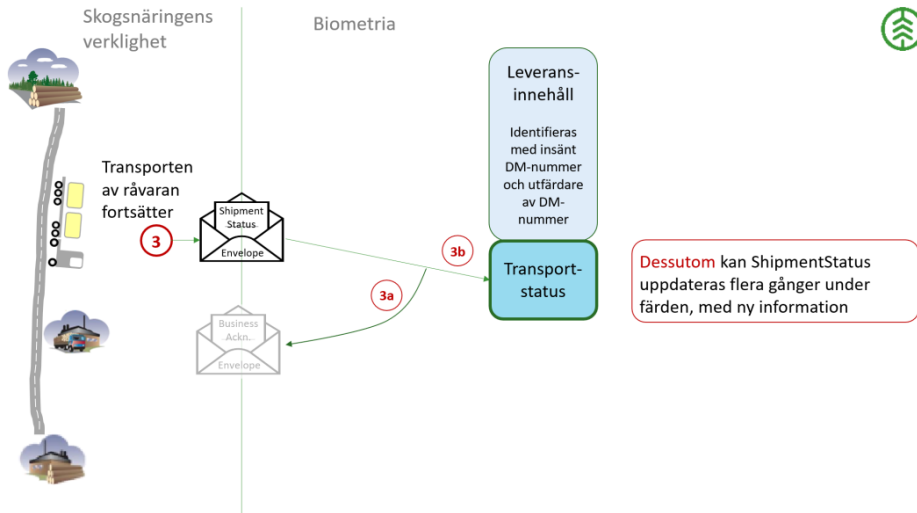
Skogsnäringens verklighet

Biometria

Leverans-innehåll

Identifieras med insänt DM-nummer och utfärdare av DM-nummer

Transporten av råvaran fortsätter

3

Shipment Status

Envelope

3b

Transport-status

3a

Business Ackn.

Envelope

Dessutom kan ShipmentStatus uppdateras flera gånger under färden, med ny information